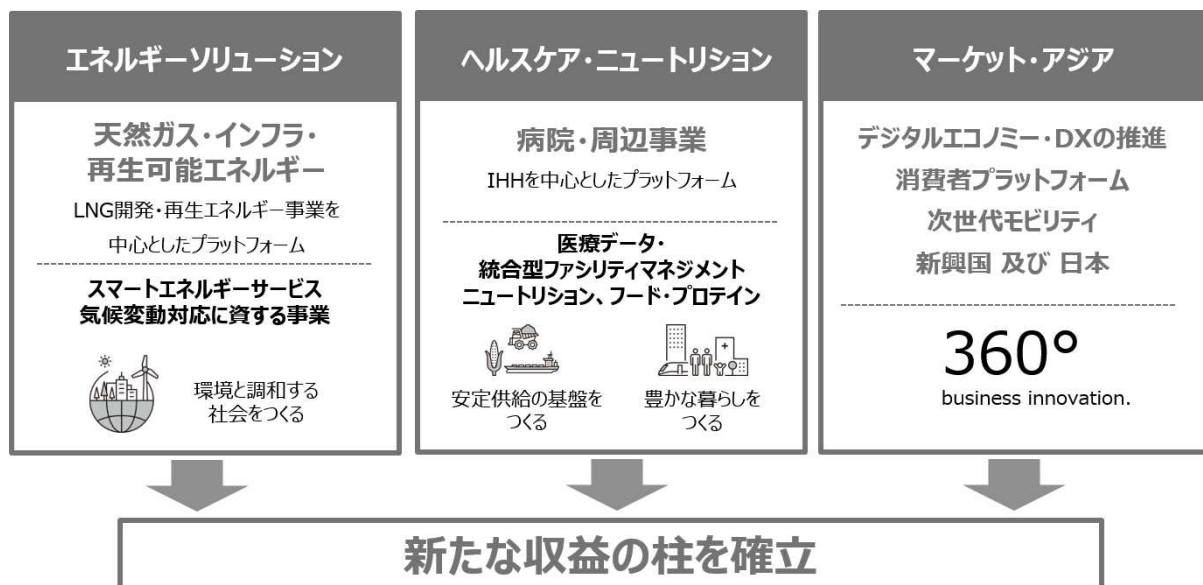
エネルギーソリューション

天然ガス・インフラ・
再生可能エネルギー

LNG開発・再生エネルギー事業を中心としたプラットフォーム

スマートエネルギーサービス
気候変動対応に資する事業

環境と調和する社会をつくる

ヘルスケア・ニュートリション

病院・周辺事業

IHHを中心としたプラットフォーム

医療データ・
統合型ファシリティマネジメント
ニュートリション、フード・プロテイン

安定供給の基盤をつくる

豊かな暮らしをつくる

マーケット・アジア

デジタルエコノミー・DXの推進
消費者プラットフォーム
次世代モビリティ
新興国 及び 日本

360°
business innovation.

新たな収益の柱を確立